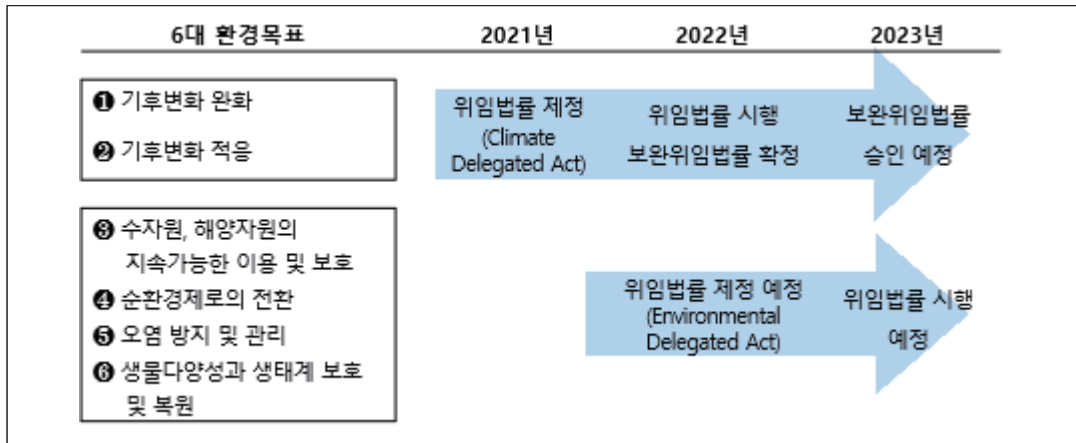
| 6대 환경목표 | 2021년 | 2022년 | 2023년 |
|---|---|---|---|
| ❶ 기후변화 완화<br>❷ 기후변화 적응 | 위임법률 제정 (Climate Delegated Act) | 위임법률 시행<br>보완위임법률 확정 | 보완위임법률 승인 예정 |
| ❸ 수자원, 해양자원의 지속가능한 이용 및 보호<br>❹ 순환경제로의 전환<br>❺ 오염 방지 및 관리<br>❻ 생물다양성과 생태계 보호 및 복원 | | 위임법률 제정 예정 (Environmental Delegated Act) | 위임법률 시행 예정 |